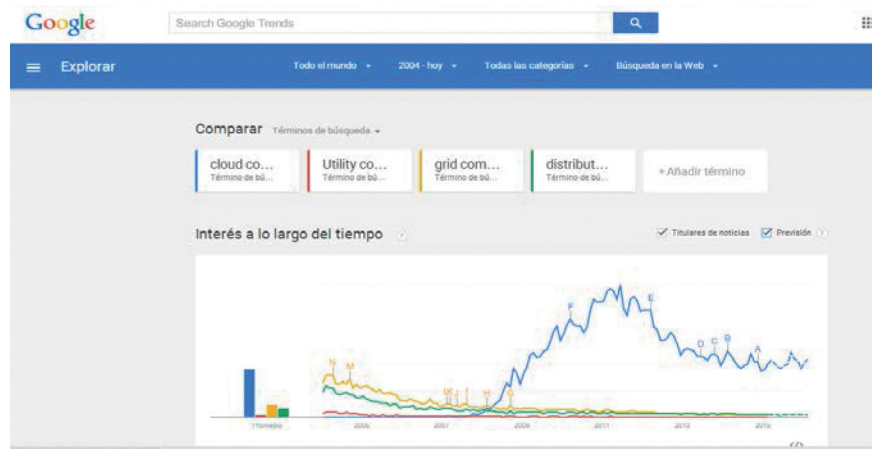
Google

Search Google Trends

Explorar

Todo el mundo

2004 - hoy

Todas las categorías

Búsqueda en la Web

Comparar Términos de búsqueda

cloud co...
Término de bú...

Utility co...
Término de bú...

grid com...
Término de bú...

distribut...
Término de bú...

+ Añadir término

Interés a lo largo del tiempo

Titulares de noticias

Previsión

N M L K J I H G F E D C B A

Promedio

2005

2007

2009

2011

2013

2015